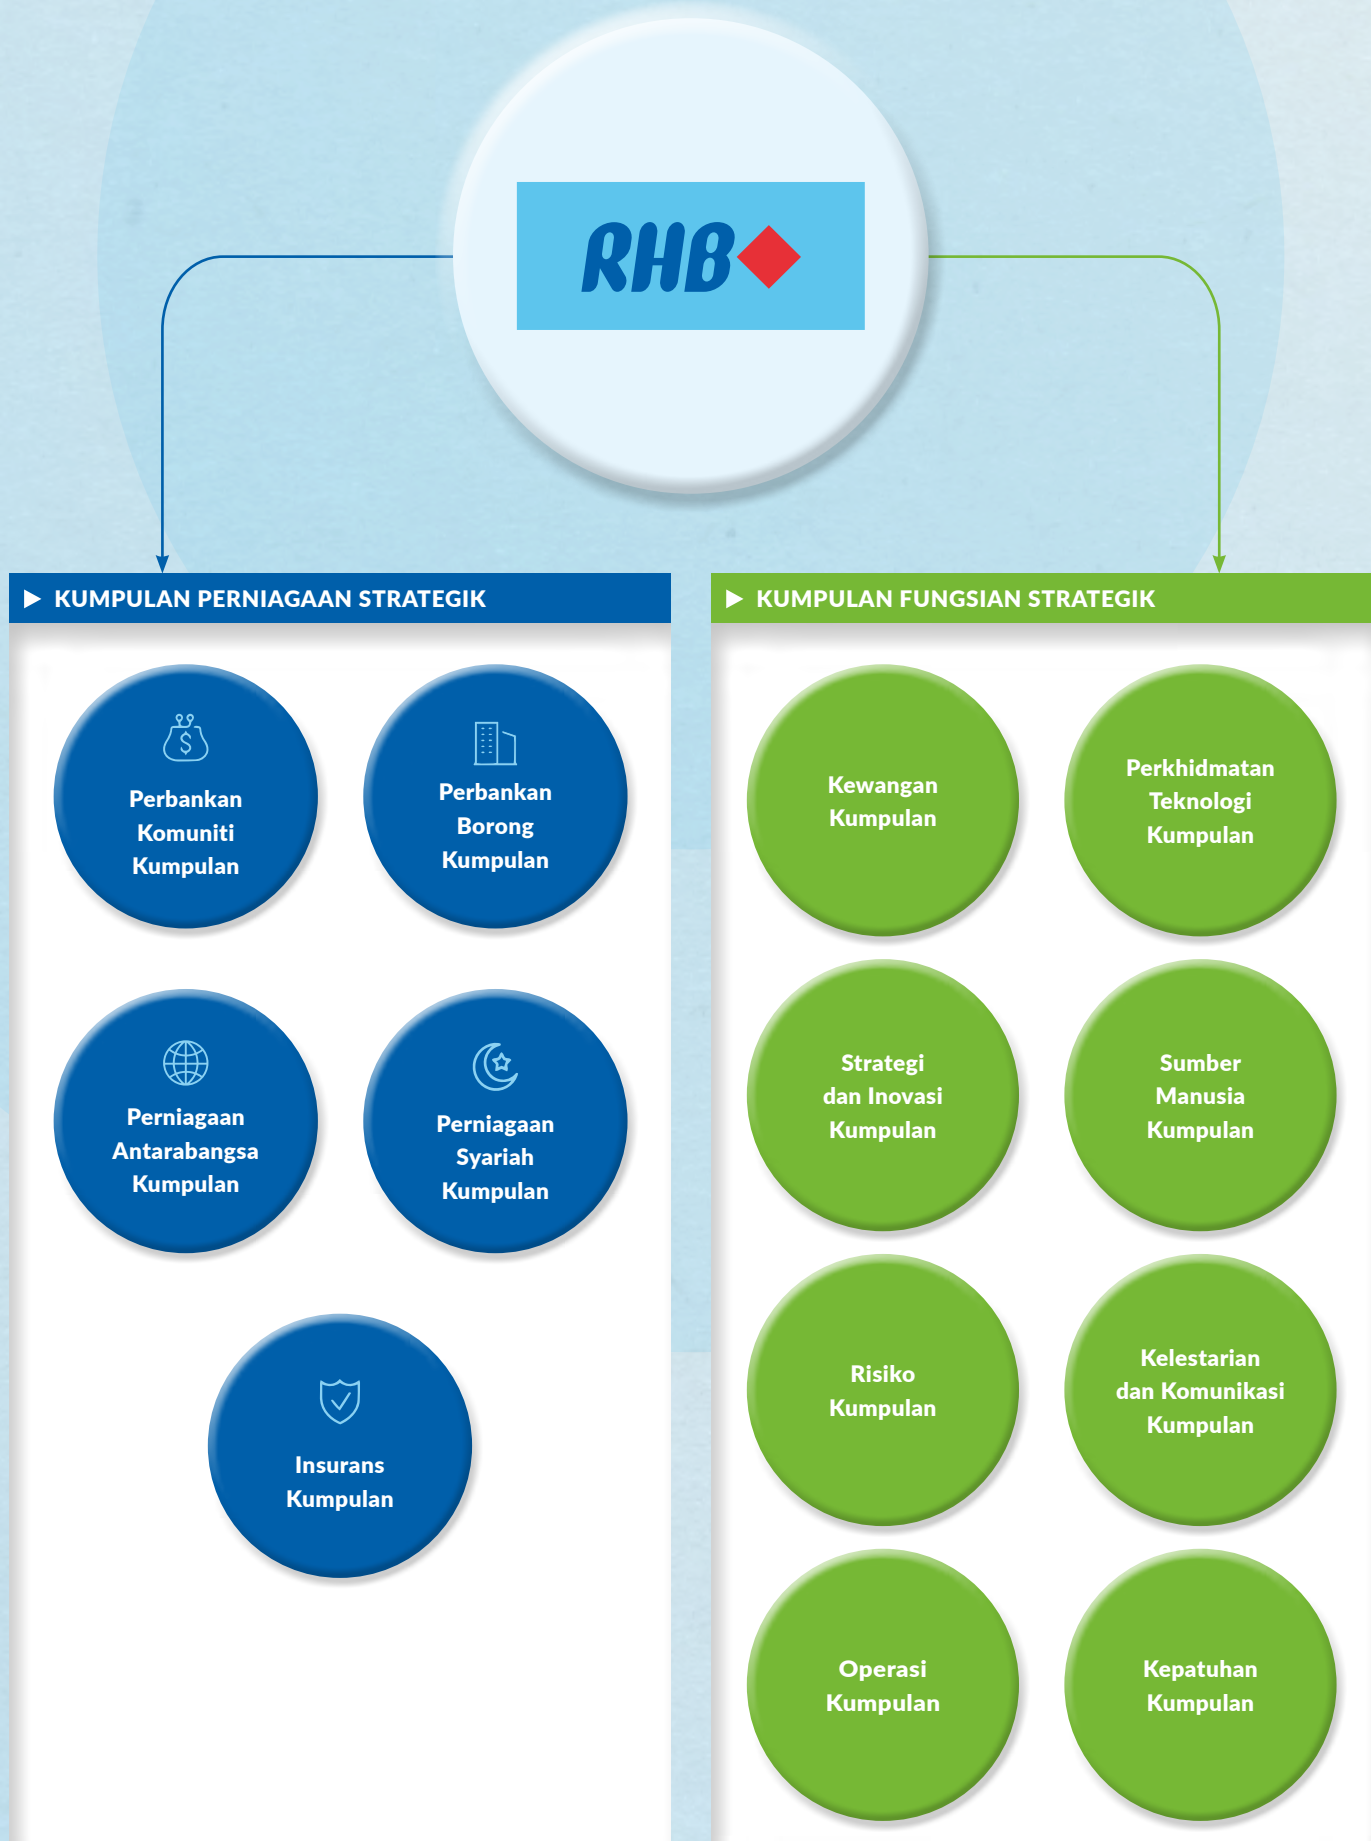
RHB

KUMPULAN PERNIAGAAN STRATEGIK

Perbankan Komuniti Kumpulan

Perbankan Borong Kumpulan

Perniagaan Antarabangsa Kumpulan

Perniagaan Syariah Kumpulan

Insurans Kumpulan

KUMPULAN FUNGSIAN STRATEGIK

Kewangan Kumpulan

Perkhidmatan Teknologi Kumpulan

Strategi dan Inovasi Kumpulan

Sumber Manusia Kumpulan

Risiko Kumpulan

Kelestarian dan Komunikasi Kumpulan

Operasi Kumpulan

Kepatuhan Kumpulan